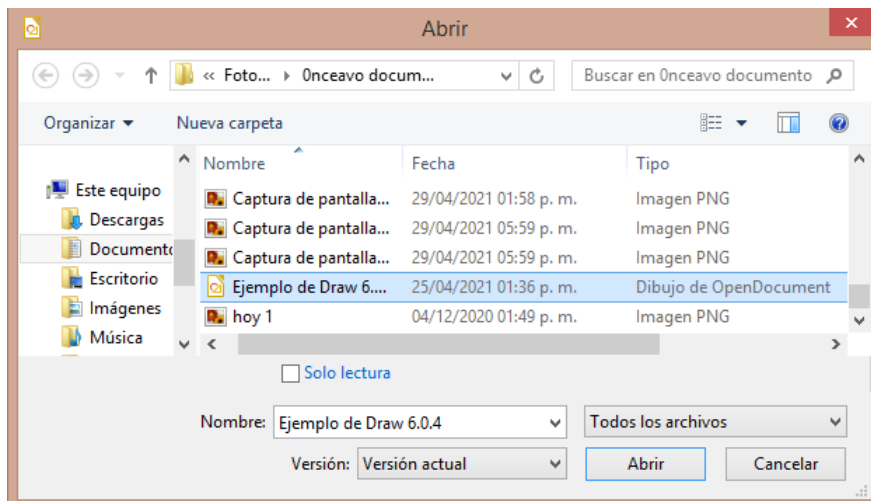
Abrir

« Foto... ▸ 0nceavo docum...

Buscar en 0nceavo documento

Organizar ▾ Nueva carpeta

Este equipo
Descargas
Documento
Escritorio
Imágenes
Música

| Nombre | Fecha | Tipo |
|---|---|---|
| Captura de pantalla... | 29/04/2021 01:58 p. m. | Imagen PNG |
| Captura de pantalla... | 29/04/2021 05:59 p. m. | Imagen PNG |
| Captura de pantalla... | 29/04/2021 05:59 p. m. | Imagen PNG |
| Ejemplo de Draw 6.... | 25/04/2021 01:36 p. m. | Dibujo de OpenDocument |
| hoy 1 | 04/12/2020 01:49 p. m. | Imagen PNG |

Solo lectura

Nombre: Ejemplo de Draw 6.0.4
Todos los archivos

Versión: Versión actual

Abrir Cancelar